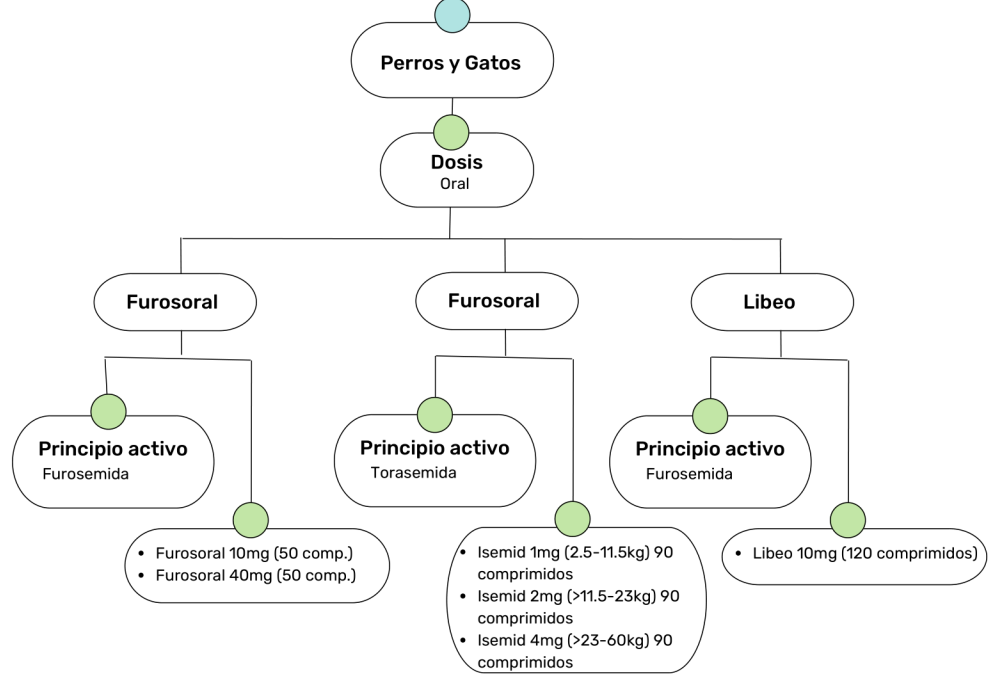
Perros y Gatos

Dosis
Oral

Furosoral

Principio activo
Furosemida

- Furosoral 10mg (50 comp.)
- Furosoral 40mg (50 comp.)

Furosoral

Principio activo
Torasemida

- Isemid 1mg (2.5-11.5kg) 90 comprimidos
- Isemid 2mg (>11.5-23kg) 90 comprimidos
- Isemid 4mg (>23-60kg) 90 comprimidos

Libeo

Principio activo
Furosemida

- Libeo 10mg (120 comprimidos)